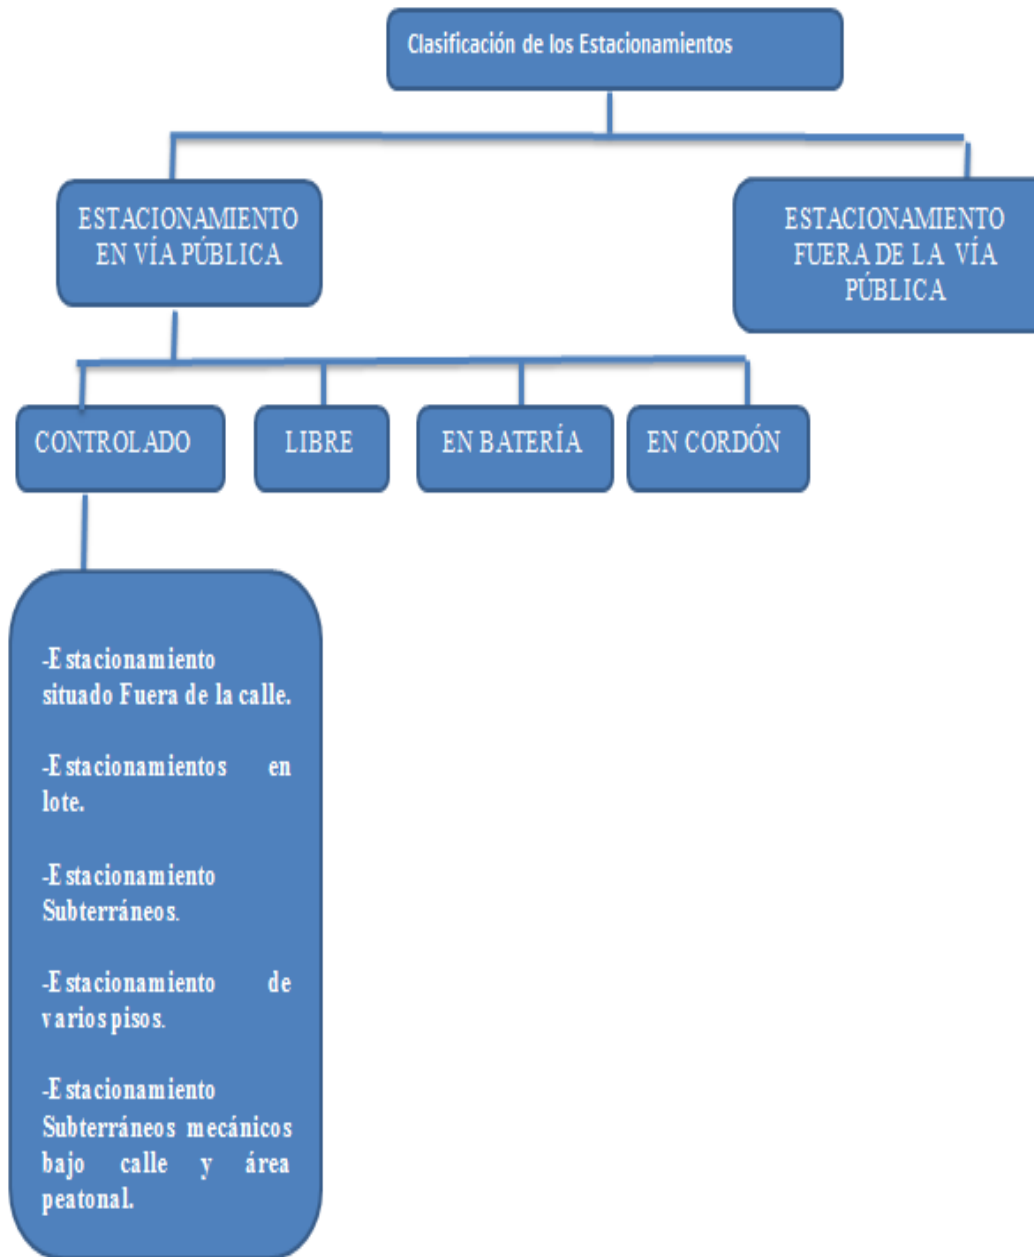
Clasificación de los Estacionamientos

ESTACIONAMIENTO EN VÍA PÚBLICA

ESTACIONAMIENTO FUERA DE LA VÍA PÚBLICA

CONTROLADO

LIBRE

EN BATERÍA

EN CORDÓN

-Estacionamiento situado Fuera de la calle.

-Estacionamientos en lote.

-Estacionamiento Subterráneos.

-Estacionamiento de varios pisos.

-Estacionamiento Subterráneos mecánicos bajo calle y área peatonal.